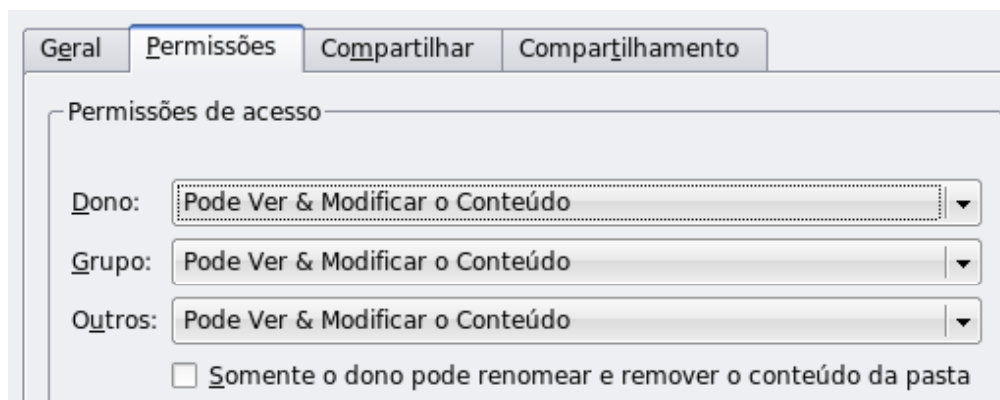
Geral | Permissões | Compartilhar | Compartilhamento

Permissões de acesso

Dono: Pode Ver & Modificar o Conteúdo

Grupo: Pode Ver & Modificar o Conteúdo

Outros: Pode Ver & Modificar o Conteúdo

Somente o dono pode renomear e remover o conteúdo da pasta